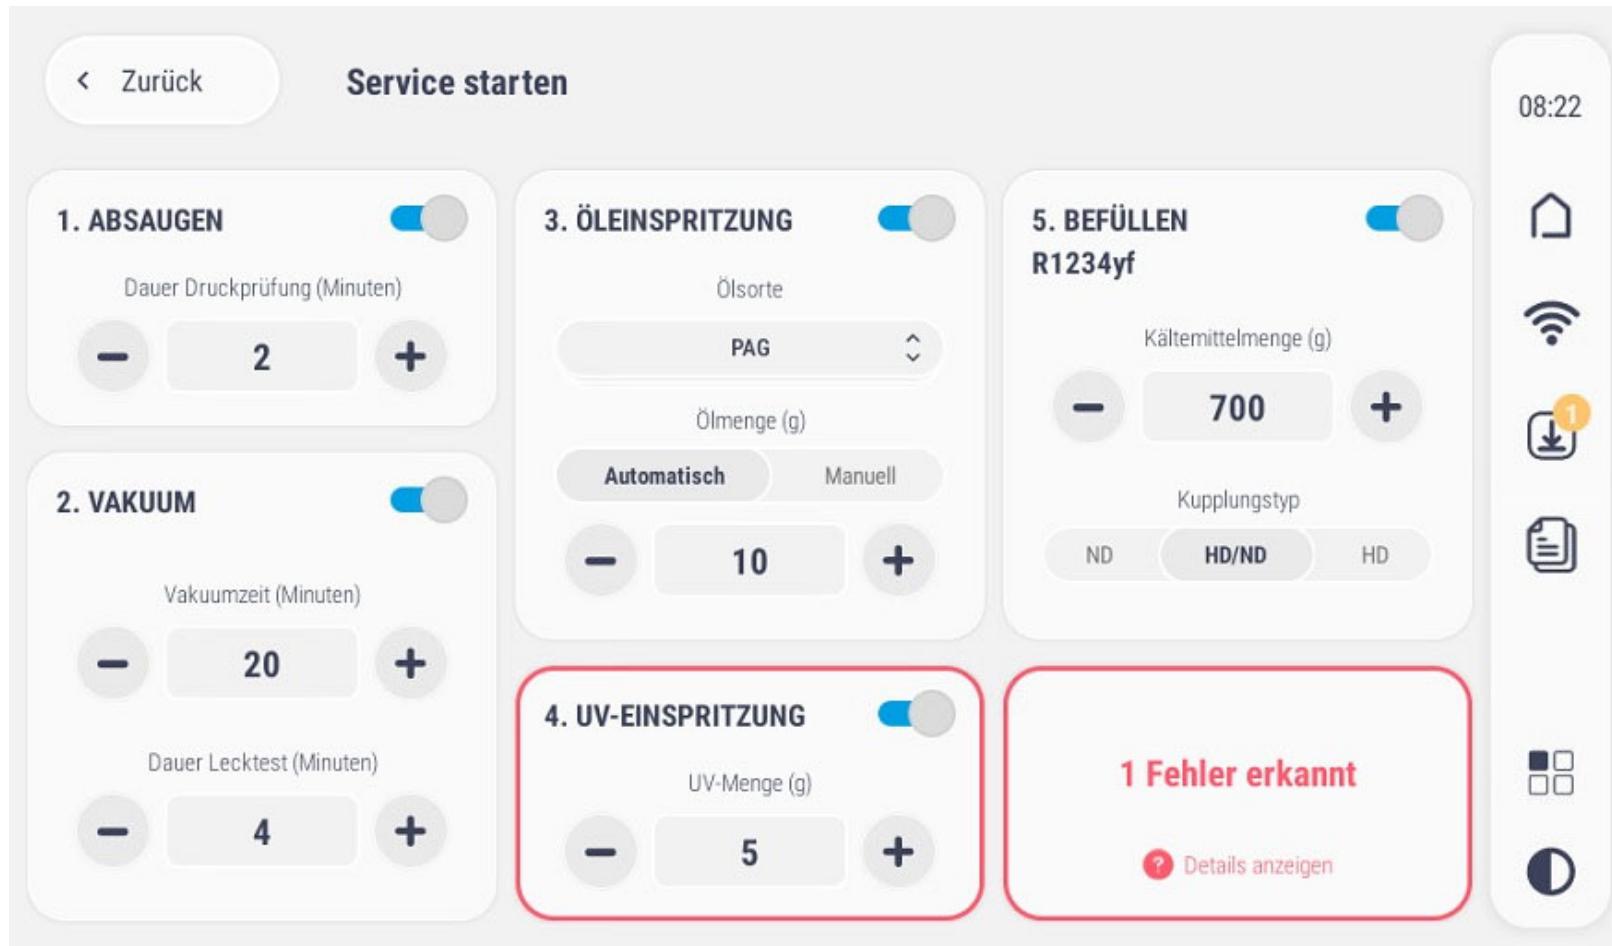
< Zurück

Service starten

08:22

1. ABSAUGEN

Dauer Druckprüfung (Minuten)

−
2
+

2. VAKUUM

Vakuumzeit (Minuten)

−
20
+

Dauer Lecktest (Minuten)

−
4
+

3. ÖLEINSPRITZUNG

Ölsorte

PAG

Ölmenge (g)

Automatisch
Manuell

−
10
+

4. UV-EINSPRITZUNG

UV-Menge (g)

−
5
+

5. BEFÜLLEN R1234yf

Kältemittelmenge (g)

−
700
+

Kupplungstyp

ND
HD/ND
HD

1 Fehler erkannt

Details anzeigen

1